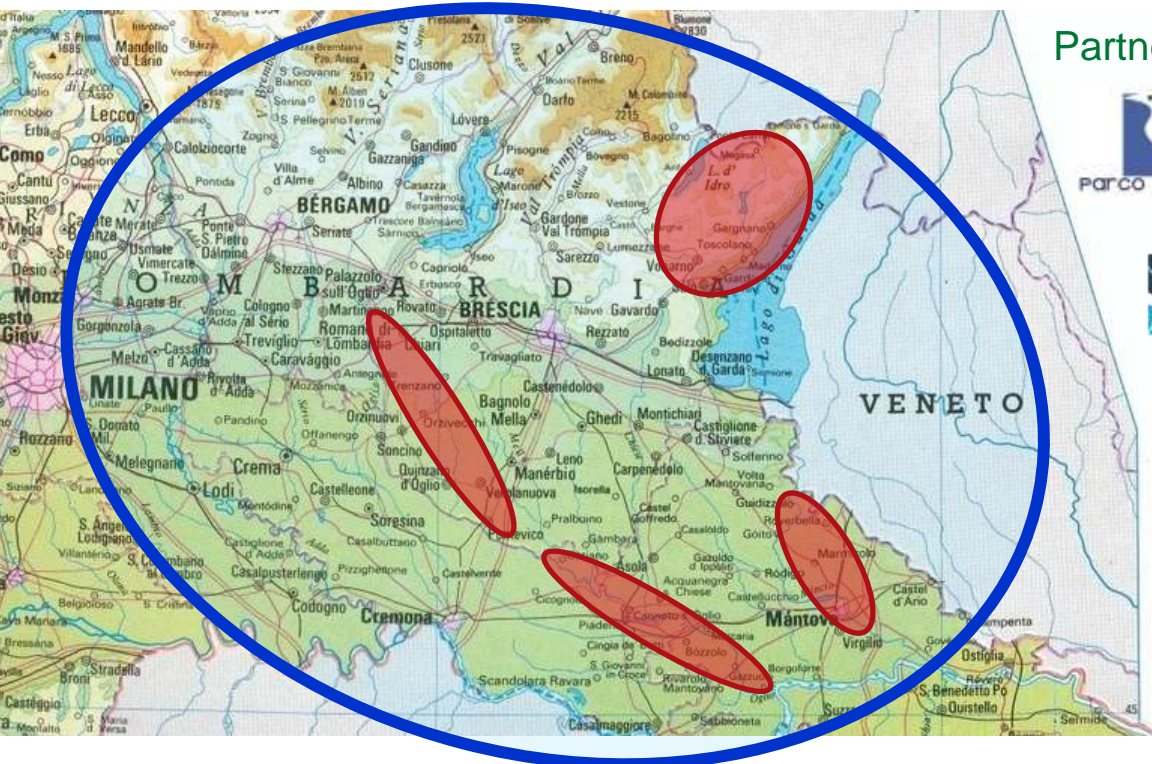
Partn

parco

VENETO

LOMBARDIA

MILANO

BERGAMO

BRESCIA

Cremona

Mantova

Como

Lecco

Monza

Lodi

Crema

Codogno

Treviglio

Caravaggio

Chiari

Rovato

Orzinuovi

Soncino

Soresina

Manerbio

Verolanuova

Pontevico

Bagnolo Mella

Ghedi

Montichiari

Castiglione d. Stiviere

Carpenedolo

Asola

Canneto s/Oglio

Bozzolo

Viadana

Casalmaggiore

Sabbioneta

Marmirolo

Goito

Roverbella

Virgilio

Castel d'Ario

Ostiglia

S. Benedetto Po

Quistello

Suzzara

Desenzano d. Garda

Lago di Garda

Salò

Gargnano

Toscolano

Vobarno

L. d'Idro

Lago d'Iseo

Lovere

Clusone

Breno

Darfo

Gardone Val Trompia

Lumezzane

Sarezzo

Gavardo

Rezzato

Nave

Travagliato

Ospitaletto

Castenedolo

Leno

Isorella

Pralboino

Gambara

Gottolengo

Volta Mantovana

Guidizzolo

Solferino

Medole

Cavriana

Rodigo

Castellucchio

Marcaria

Gazzuolo

Piadena

Cingia de' Botti

S. Giovanni in Croce

Rivarolo Mantovano

Scandolara Ravara

Casalbuttano

Castelverde

Pizzighettone

Castelleone

Casalpusterlengo

S. Angelo Lodigiano

Melegnano

S. Donato Mil.

Rozzano

Melzo

Cassano d'Adda

Rivolta d'Adda

Gorgonzola

Agrate Br.

Vimercate

Trezzo

Dalmine

Ponte S. Pietro

Seriate

Stezzano

Palazzolo sull'Oglio

Romano di Lombardia

Martinengo

Cologno al Serio

Calolziocorte

Villa d'Alme

Albino

Gazzaniga

Gandino

Zogno

Selvino

S. Pellegrino Terme

Pisogne

Iseo

Erbusco

Capriolo

Cantù

Erba

Mandello d. Lario

Oggiono

Merate

Usmate

Desio

Orzivecchi

Trenzano

Offanengo

Quinzano d'Oglio

Bedizzole

Lonato

Sirmione

Bagolino

Vestone

Bovegno

Brozzo

Marone

Sarnico

Trescore Balneario

Casazza

Val Trompia

V. Seriana

Val Camonica

Castel Goffredo

Acquanegra s. Chiese

Gazoldo d. Ippoliti

Borgoforte

Castiglione d'Adda

Codogno

Belgioioso

Broni

Stradella

Casteggio

Melegnano

45